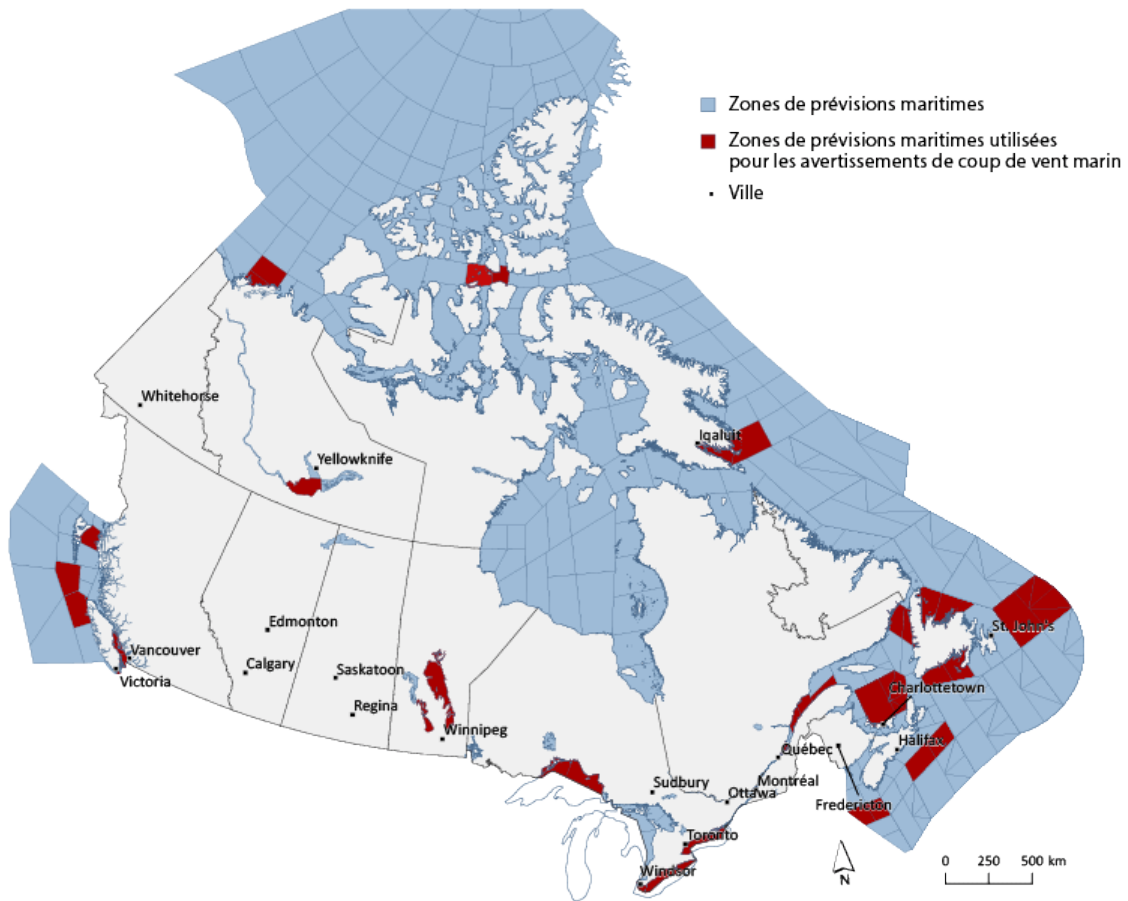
Zones de prévisions maritimes

Zones de prévisions maritimes utilisées pour les avertissements de coup de vent marin

Ville

Whitehorse
Yellowknife
Iqaluit
Vancouver
Victoria
Edmonton
Calgary
Saskatoon
Regina
Winnipeg
St. John's
Charlottetown
Halifax
Québec
Fredericton
Montréal
Ottawa
Sudbury
Toronto
Windsor

N

0 250 500 km